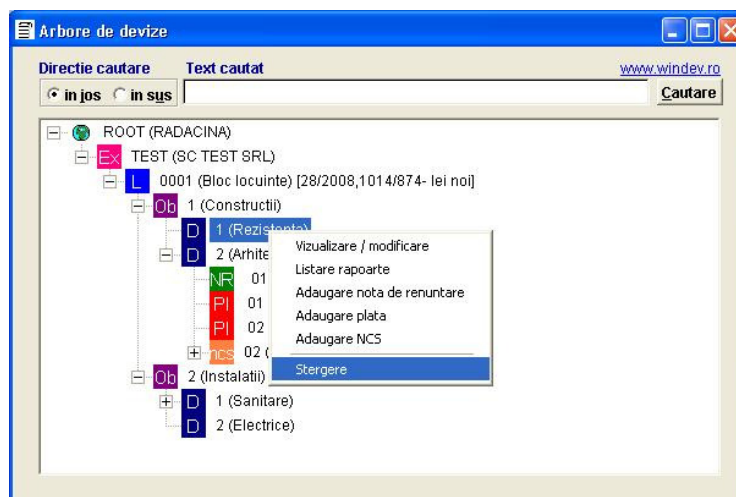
Arbore de devize

Directie cautare
Text cautat
www.windev.ro
in jos
in sus
Cautare

ROOT (RADACINA)
Ex TEST (SC TEST SRL)
L 0001 (Bloc locuinte) [28/2008,1014/874- lei noi]
Ob 1 (Constructii)
D 1 (Rezistenta)
D 2 (Arhite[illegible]
NR 01
PI 01
PI 02
ncs 02 ([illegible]
Ob 2 (Instalatii)
D 1 (Sanitare)
D 2 (Electrice)

Vizualizare / modificare
Listare rapoarte
Adaugare nota de renuntare
Adaugare plata
Adaugare NCS
Stergere